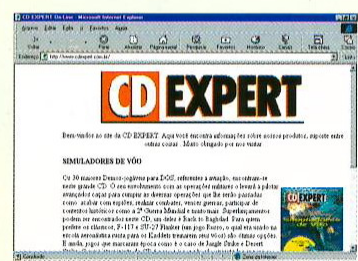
CD EXPERT On-Line - Microsoft Internet Explorer

Arquivo Editar Exibir Ir Favoritos Ajuda

Voltar Avançar Parar Atualizar Página inicial Pesquisar Favoritos Histórico Canais Tela inteira Correio

Endereço http://www.cdexpert.com.br/

CD EXPERT

Bem-vindos ao site da CD EXPERT. Aqui você encontra informações sobre nossos produtos, suporte entre outras coisas. Muito obrigado por nos visitar.

SIMULADORES DE VÔO

Os 30 maiores Demos-jogáveis para DOS, referentes à aviação, encontram-se neste grande CD. O seu envolvimento com as operações militares o levará a pilotar avançados caças para cumprir as diversas operações que lhe serão passadas como: atacar com esquadrões, realizar combates, vencer guerras, participar de conservar históricos como a 2ª Guerra Mundial e muito mais. Superficialmente poderá ver ao contrário neste CD, um deles é Back to Baghdad. Para quem preferir os clássicos, F-117 e SU-27 Flanker (um jogo Russo, o qual você ainda na escola aeronáutica russa para os Kaddets treinarem seus Vôos) são ótimas opções. E ainda, jogos que marcaram época como o caso de Jungle Strike e Desert

Concluído Zona da Internet